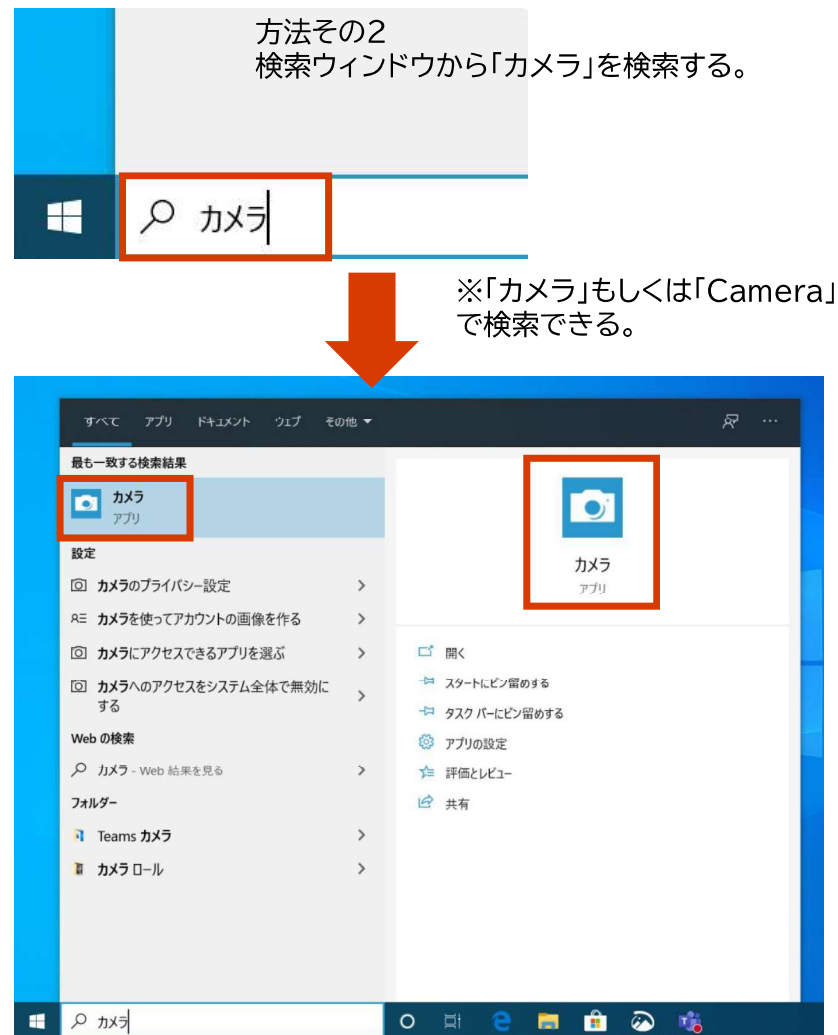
方法その2
検索ウィンドウから「カメラ」を検索する。

カメラ

※「カメラ」もしくは「Camera」で検索できる。

すべて　アプリ　ドキュメント　ウェブ　その他

最も一致する検索結果

カメラ
アプリ

設定

カメラのプライバシー設定

カメラを使ってアカウントの画像を作る

カメラにアクセスできるアプリを選ぶ

カメラへのアクセスをシステム全体で無効にする

Web の検索

カメラ - Web 結果を見る

フォルダー

Teams カメラ

カメラ ロール

カメラ
アプリ

開く

スタートにピン留めする

タスク バーにピン留めする

アプリの設定

評価とレビュー

共有

カメラ